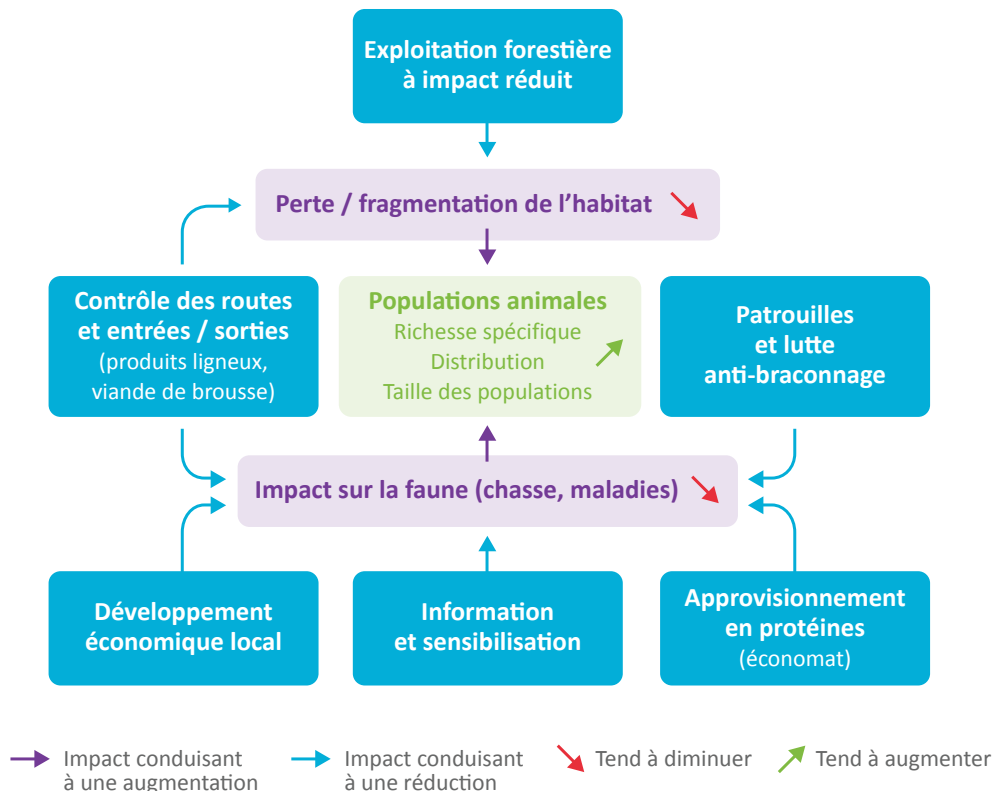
Exploitation forestière à impact réduit

Perte / fragmentation de l'habitat

Contrôle des routes et entrées / sorties (produits ligneux, viande de brousse)

Populations animales
Richesse spécifique
Distribution
Taille des populations

Patrouilles et lutte anti-braconnage

Impact sur la faune (chasse, maladies)

Développement économique local

Information et sensibilisation

Approvisionnement en protéines (économat)

Impact conduisant à une augmentation
Impact conduisant à une réduction
Tend à diminuer
Tend à augmenter